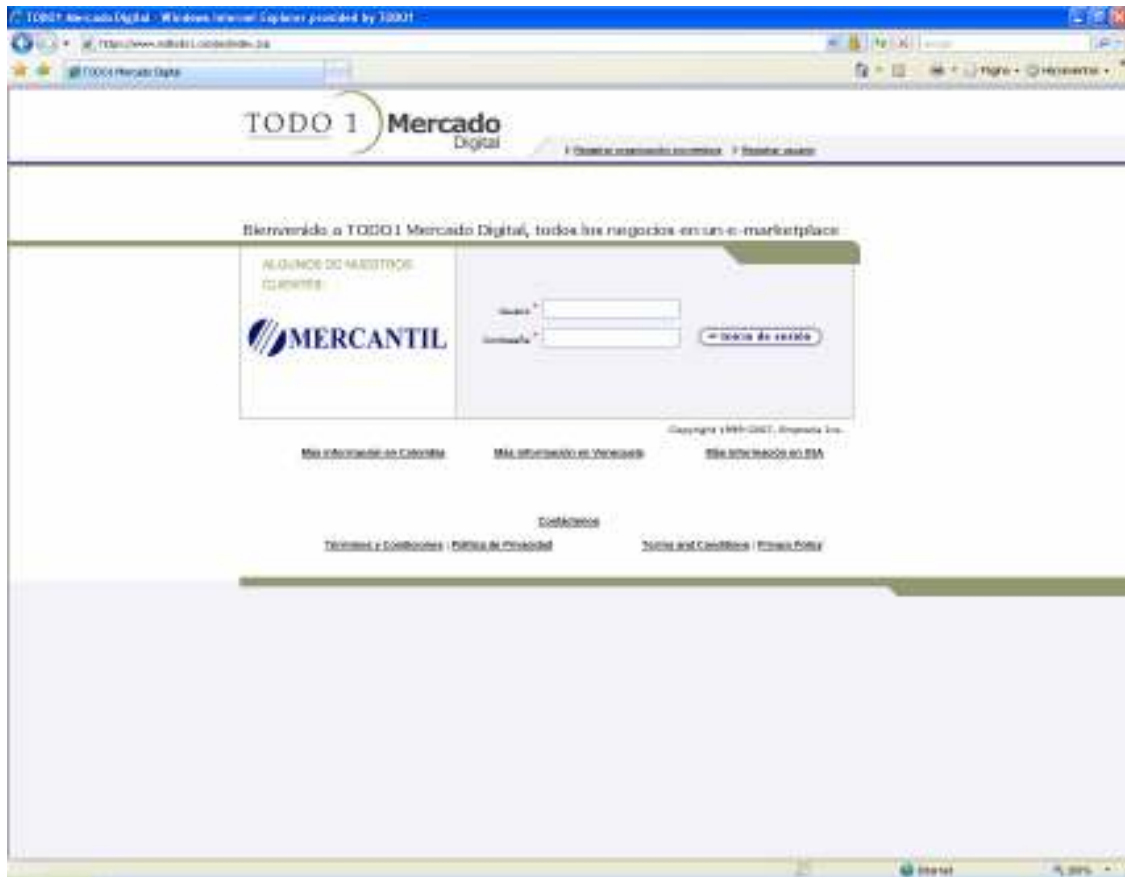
TODO1 Mercado Digital - Windows Internet Explorer provided by TODO1

https://www.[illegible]

TODO1 Mercado Digital

Página · Herramientas ·

TODO 1 Mercado Digital

> Registrar organización económica > Registrar usuario

Bienvenido a TODO1 Mercado Digital, todos los negocios en un e-marketplace

ALGUNOS DE NUESTROS CLIENTES:

MERCANTIL

Usuario *

Contraseña *

» Inicio de sesión

Copyright 1999-2007, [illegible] Inc.

Más información en Colombia

Más información en Venezuela

Más información en EIA

Contáctenos

Términos y Condiciones | Política de Privacidad

Terms and Conditions | Privacy Policy

Internet

100%